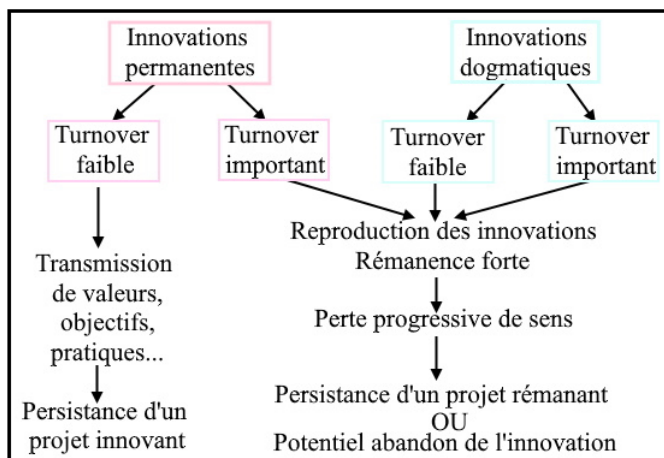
Innovations permanentes

Innovations dogmatiques

Turnover faible

Turnover important

Turnover faible

Turnover important

Transmission de valeurs, objectifs, pratiques...

Persistance d'un projet innovant

Reproduction des innovations
Rémanence forte

Perte progressive de sens

Persistance d'un projet rémanant
OU
Potentiel abandon de l'innovation